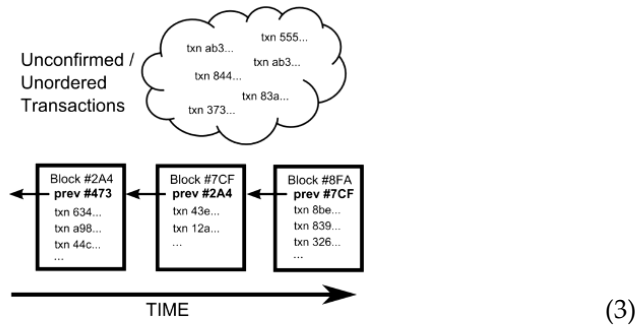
Unconfirmed / Unordered Transactions

txn ab3...
txn 555...
txn 844...
txn ab3...
txn 83a...
txn 373...

Block #2A4
**prev #473**
txn 634...
txn a98...
txn 44c...
...

Block #7CF
**prev #2A4**
txn 43e...
txn 12a...
...

Block #8FA
**prev #7CF**
txn 8be...
txn 839...
txn 326...
...

TIME

(3)